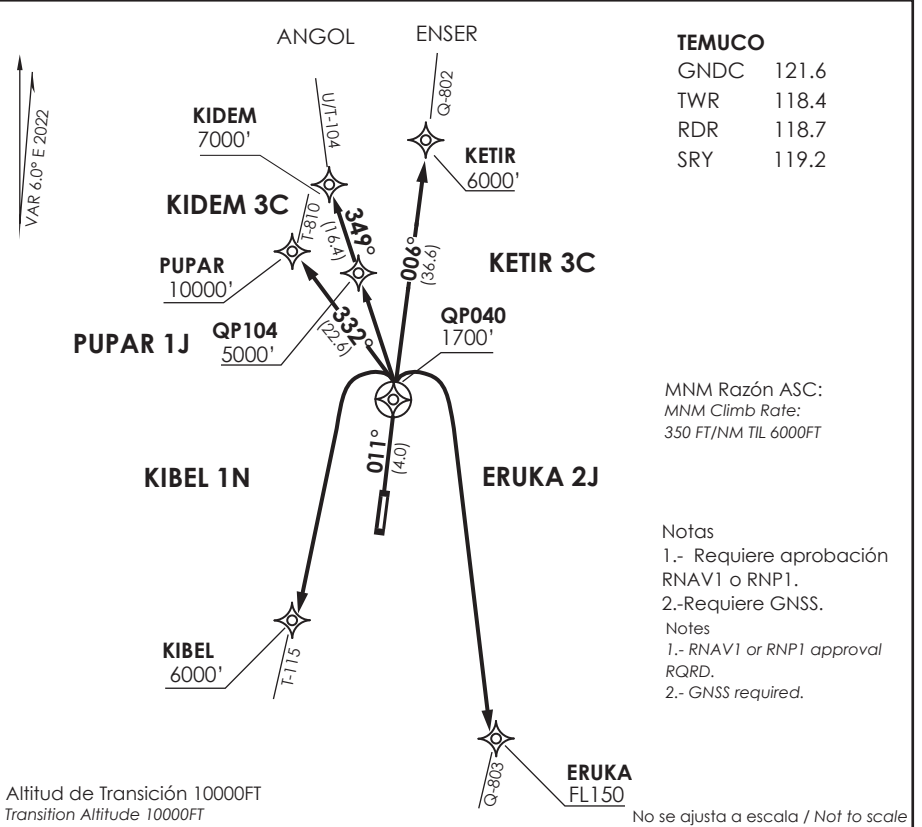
VAR 6.0° E 2022

ANGOL

ENSER

TEMUCO

| | |
|---|---|
| GNDC | 121.6 |
| TWR | 118.4 |
| RDR | 118.7 |
| SRY | 119.2 |

U/T-104

Q-802

KIDEM
7000'

KETIR
6000'

KIDEM 3C

T-810

349°
(16.4)

006°
(36.6)

PUPAR
10000'

KETIR 3C

332°
(22.6)

QP104
5000'

QP040
1700'

PUPAR 1J

MNM Razón ASC:
MNM Climb Rate:
350 FT/NM TIL 6000FT

011°
(4.0)

KIBEL 1N

ERUKA 2J

Notas
1.- Requiere aprobación RNAV1 o RNP1.
2.-Requiere GNSS.
Notes
1.- RNAV1 or RNP1 approval RQRD.
2.- GNSS required.

KIBEL
6000'

T-115

Q-803

ERUKA
FL150

Altitud de Transición 10000FT
Transition Altitude 10000FT

No se ajusta a escala / Not to scale